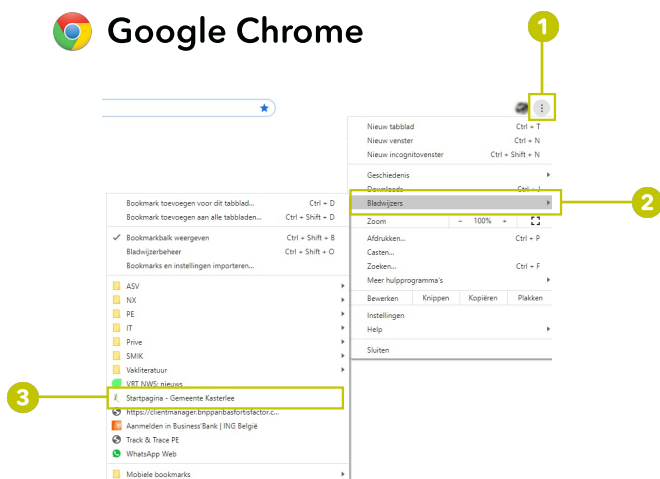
Google Chrome

1

Nieuw tabblad Ctrl + T
Nieuw venster Ctrl + N
Nieuw incognitovenster Ctrl + Shift + N

Geschiedenis
Downloads Ctrl + J
Bladwijzers

2

Zoom – 100% +
Afdrukken... Ctrl + P
Casten...
Zoeken... Ctrl + F
Meer hulpprogramma's

| Bewerken | Knippen | Kopiëren | Plakken |
|---|---|---|---|

Instellingen
Help

Sluiten

Bookmark toevoegen voor dit tabblad... Ctrl + D
Bookmark toevoegen aan alle tabbladen... Ctrl + Shift + D

Bookmarkbalk weergeven Ctrl + Shift + B
Bladwijzerbeheer Ctrl + Shift + O
Bookmarks en instellingen importeren...

ASV
NX
PE
IT
Prive
SMIK
Vakliteratuur
VRT NWS: nieuws

3

Startpagina - Gemeente Kasterlee
https://clientmanager.bnppanbasfortisfactor.c...
Aanmelden in Business'Bank | ING België
Track & Trace PE
WhatsApp Web

Mobiele bookmarks